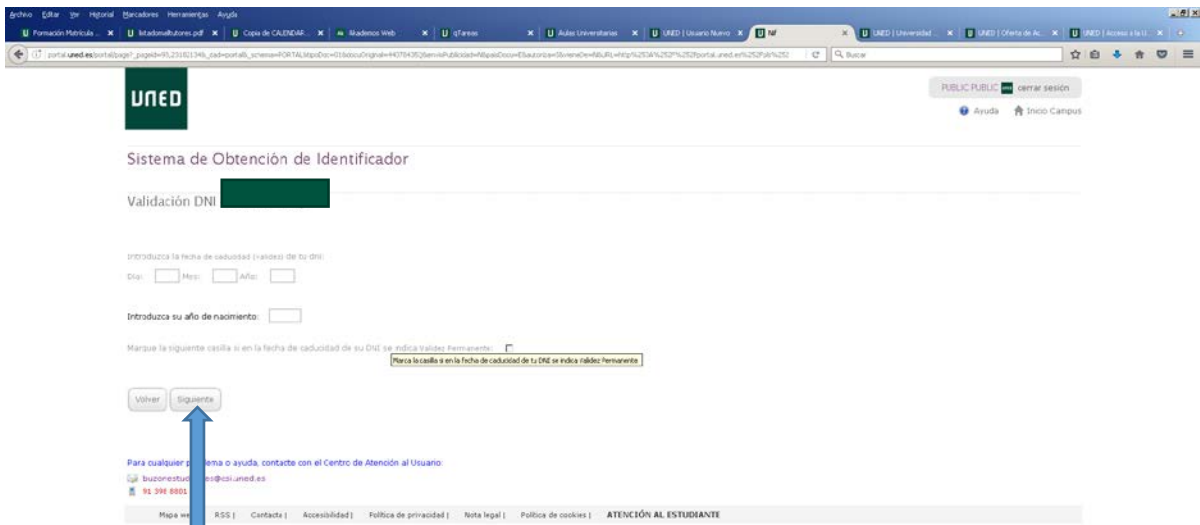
Archivo Editar Ver Historial Marcadores Herramientas Ayuda

Formación Matrícula ... × listadomaltutores.pdf × Copia de CALENDAR... × Akademos Web × qTareas × Aulas Universitarias × UNED | Usuario Nuevo × NF × UNED | Universidad ... × UNED | Oferta de Ac... × UNED | Acceso a la U... ×

portal.uned.es/portal/page?_pageid=93,23181134&_dad=portal&_schema=PORTAL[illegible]

Buscar

UNED

PUBLIC PUBLIC cerrar sesión

Ayuda Inicio Campus

Sistema de Obtención de Identificador

Validación DNI

Introduzca la fecha de caducidad (validez) de tu dni:

Día: Mes: Año:

Introduzca su año de nacimiento:

Marque la siguiente casilla si en la fecha de caducidad de su DNI se indica Validez Permanente:

Marca la casilla si en la fecha de caducidad de tu DNI se indica Validez Permanente

Volver Siguiente

Para cualquier p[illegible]lema o ayuda, contacte con el Centro de Atención al Usuario:

buzonestud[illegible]es@csi.uned.es

91 398 8801

Mapa we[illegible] RSS | Contacto | Accesibilidad | Política de privacidad | Nota legal | Política de cookies | ATENCIÓN AL ESTUDIANTE